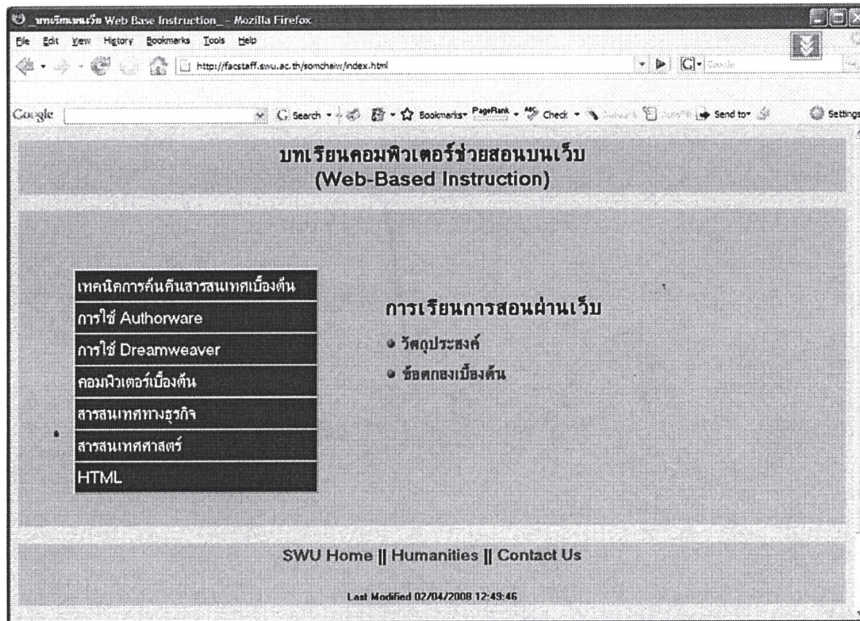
บทเรียนบนเว็บ Web Base Instruction_ - Mozilla Firefox

File Edit View History Bookmarks Tools Help

http://facstaff.swu.ac.th/somchaiw/index.html

Google

G Search · Bookmarks· PageRank · Check · Send to· Settings

บทเรียนคอมพิวเตอร์ช่วยสอนบนเว็บ
(Web-Based Instruction)

เทคนิคการค้นคืนสารสนเทศเบื้องต้น
การใช้ Authorware
การใช้ Dreamweaver
คอมพิวเตอร์เบื้องต้น
สารสนเทศทางธุรกิจ
สารสนเทศศาสตร์
HTML

การเรียนการสอนผ่านเว็บ
วัตถุประสงค์
ข้อตกลงเบื้องต้น

SWU Home || Humanities || Contact Us

Last Modified 02/04/2008 12:49:46